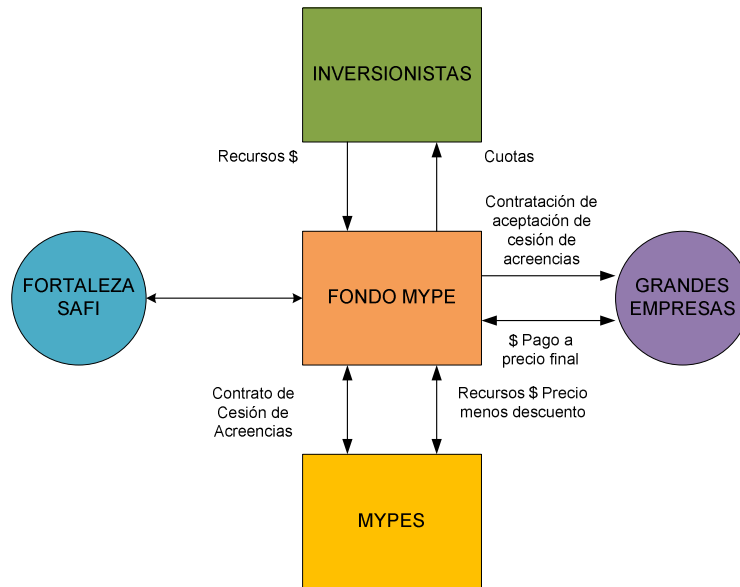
INVERSIONISTAS

Recursos $

Cuotas

Contratación de aceptación de cesión de acreencias

FORTALEZA SAFI

FONDO MYPE

GRANDES EMPRESAS

$ Pago a precio final

Contrato de Cesión de Acreencias

Recursos $ Precio menos descuento

MYPES